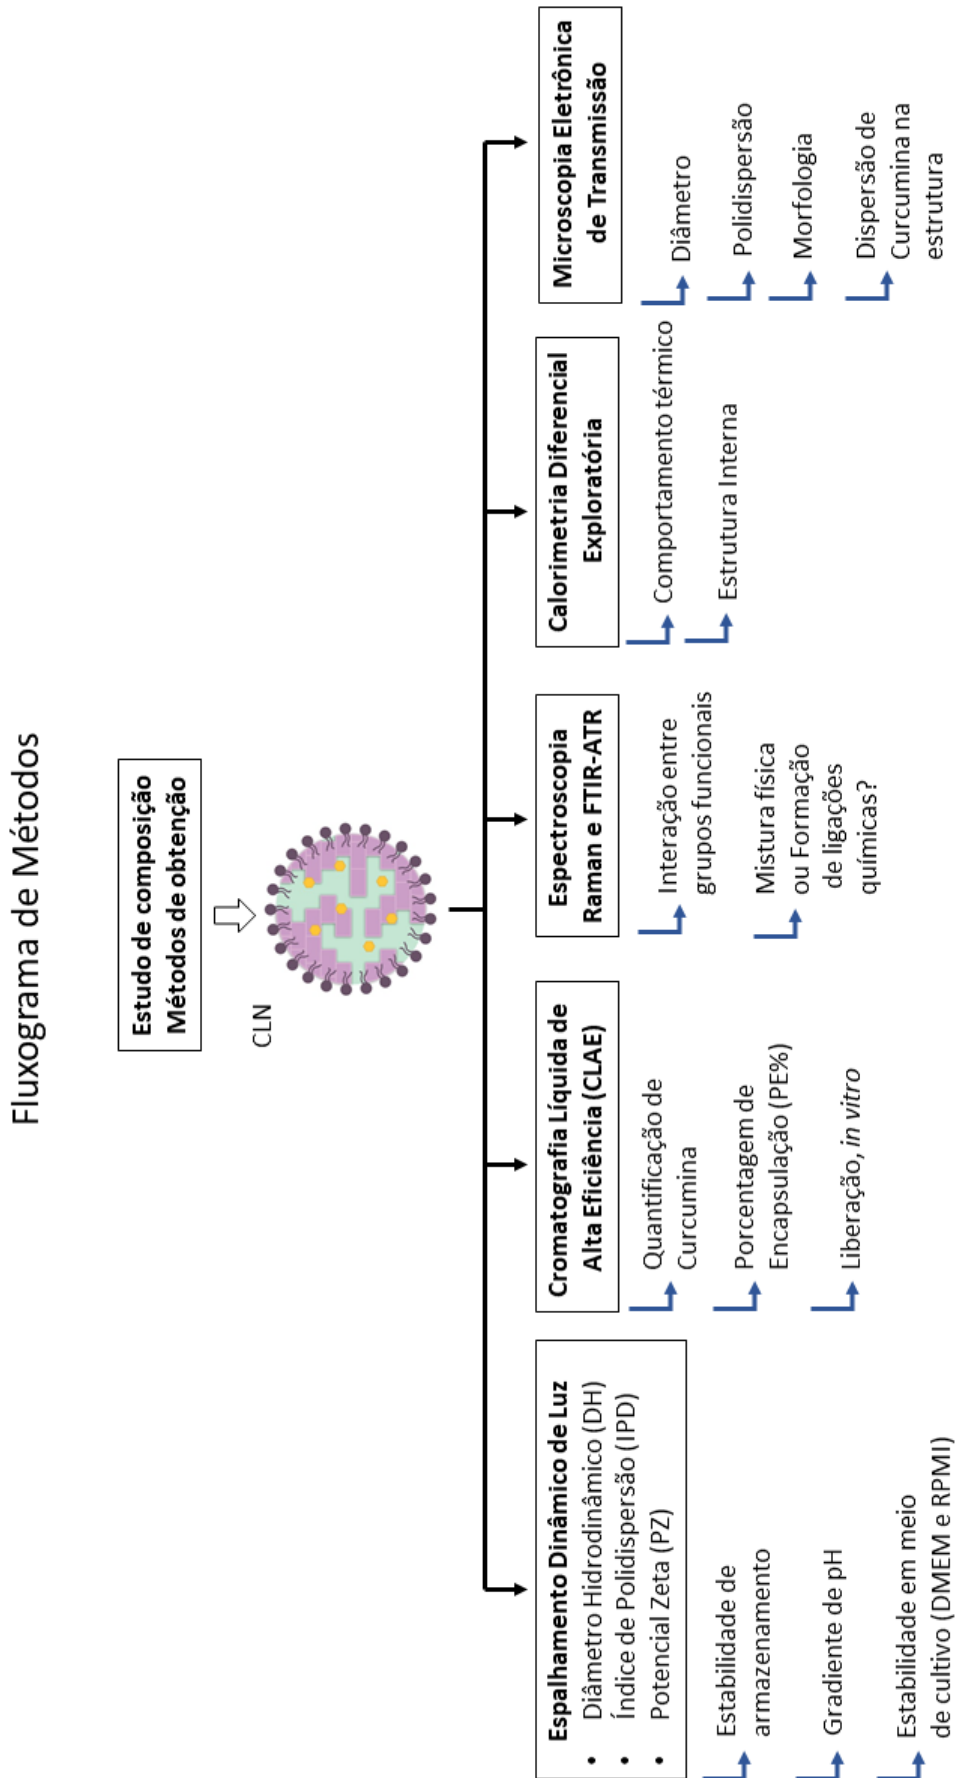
Fluxograma de Métodos

Estudo de composição
Métodos de obtenção

CLN

Espalhamento Dinâmico de Luz
• Diâmetro Hidrodinâmico (DH)
• Índice de Polidispersão (IPD)
• Potencial Zeta (PZ)

Estabilidade de armazenamento

Gradiente de pH

Estabilidade em meio de cultivo (DMEM e RPMI)

Cromatografia Líquida de Alta Eficiência (CLAE)

Quantificação de Curcumina

Porcentagem de Encapsulação (PE%)

Liberação, *in vitro*

Espectroscopia Raman e FTIR-ATR

Interação entre grupos funcionais

Mistura física ou Formação de ligações químicas?

Calorimetria Diferencial Exploratória

Comportamento térmico

Estrutura Interna

Microscopia Eletrônica de Transmissão

Diâmetro

Polidispersão

Morfologia

Dispersão de Curcumina na estrutura